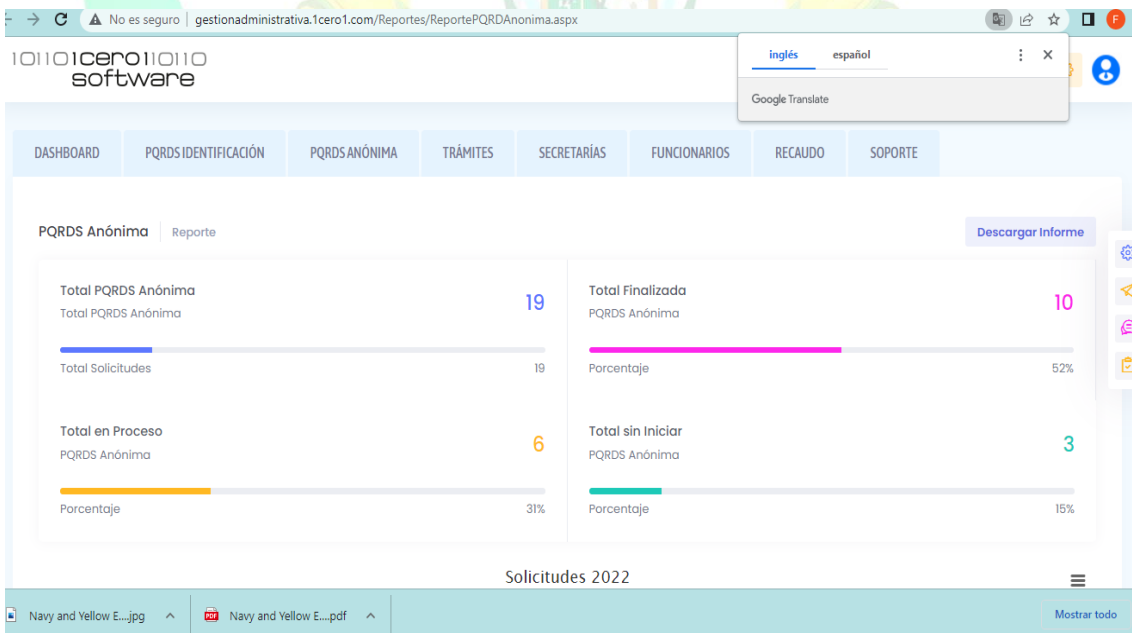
No es seguro | gestionadministrativa.1cero1.com/Reportes/ReportePQRDAnonima.aspx

inglés español

Google Translate

10110 1cero1 10110 software

DASHBOARD PQRDS IDENTIFICACIÓN PQRDS ANÓNIMA TRÁMITES SECRETARÍAS FUNCIONARIOS RECAUDO SOPORTE

PQRDS Anónima | Reporte

Descargar Informe

Total PQRDS Anónima
Total PQRDS Anónima
19
Total Solicitudes 19

Total Finalizada
PQRDS Anónima
10
Porcentaje 52%

Total en Proceso
PQRDS Anónima
6
Porcentaje 31%

Total sin Iniciar
PQRDS Anónima
3
Porcentaje 15%

Solicitudes 2022

Navy and Yellow E....jpg
Navy and Yellow E....pdf
Mostrar todo